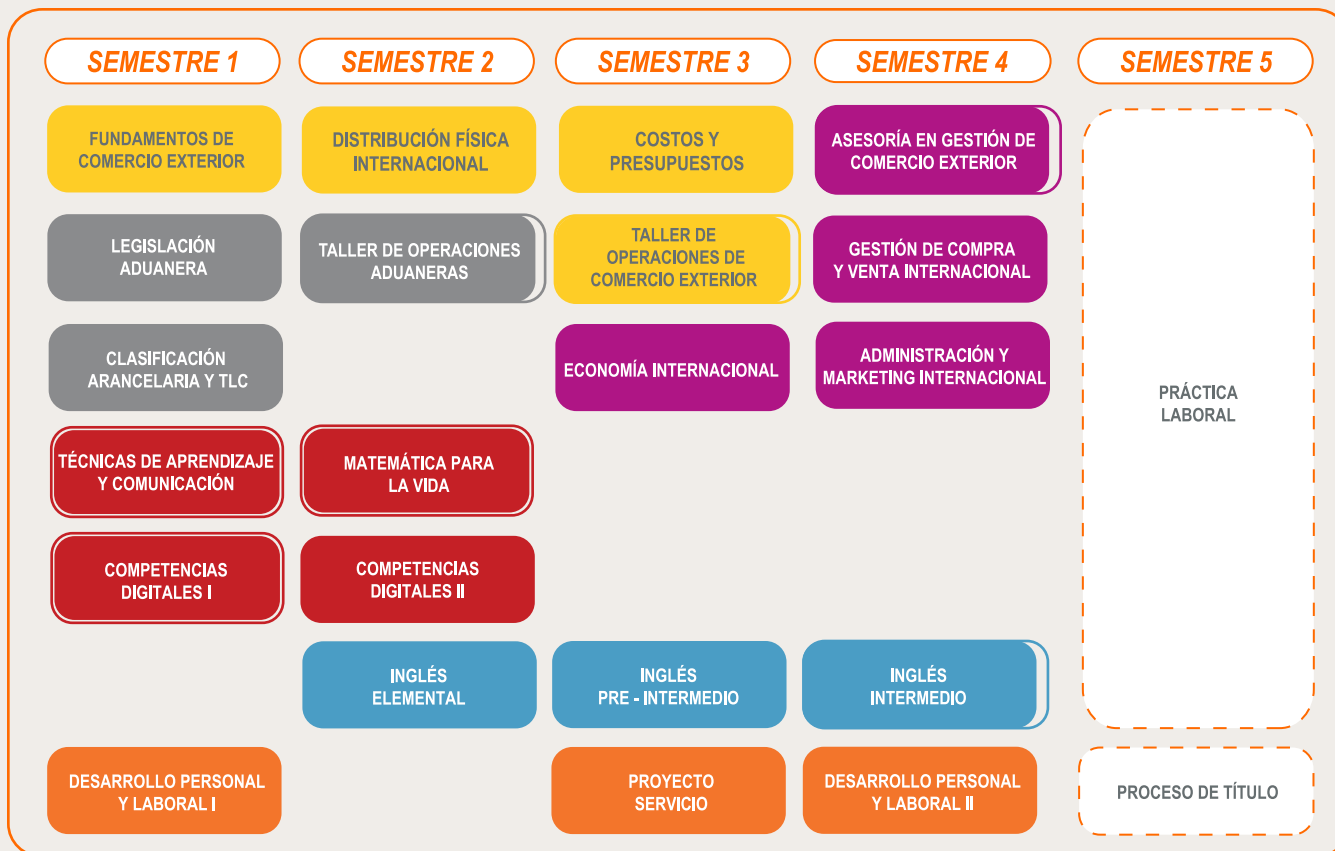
SEMESTRE 1

FUNDAMENTOS DE COMERCIO EXTERIOR

LEGISLACIÓN ADUANERA

CLASIFICACIÓN ARANCELARIA Y TLC

TÉCNICAS DE APRENDIZAJE Y COMUNICACIÓN

COMPETENCIAS DIGITALES I

DESARROLLO PERSONAL Y LABORAL I

SEMESTRE 2

DISTRIBUCIÓN FÍSICA INTERNACIONAL

TALLER DE OPERACIONES ADUANERAS

MATEMÁTICA PARA LA VIDA

COMPETENCIAS DIGITALES II

INGLÉS ELEMENTAL

SEMESTRE 3

COSTOS Y PRESUPUESTOS

TALLER DE OPERACIONES DE COMERCIO EXTERIOR

ECONOMÍA INTERNACIONAL

INGLÉS PRE - INTERMEDIO

PROYECTO SERVICIO

SEMESTRE 4

ASESORÍA EN GESTIÓN DE COMERCIO EXTERIOR

GESTIÓN DE COMPRA Y VENTA INTERNACIONAL

ADMINISTRACIÓN Y MARKETING INTERNACIONAL

INGLÉS INTERMEDIO

DESARROLLO PERSONAL Y LABORAL II

SEMESTRE 5

PRÁCTICA LABORAL

PROCESO DE TÍTULO